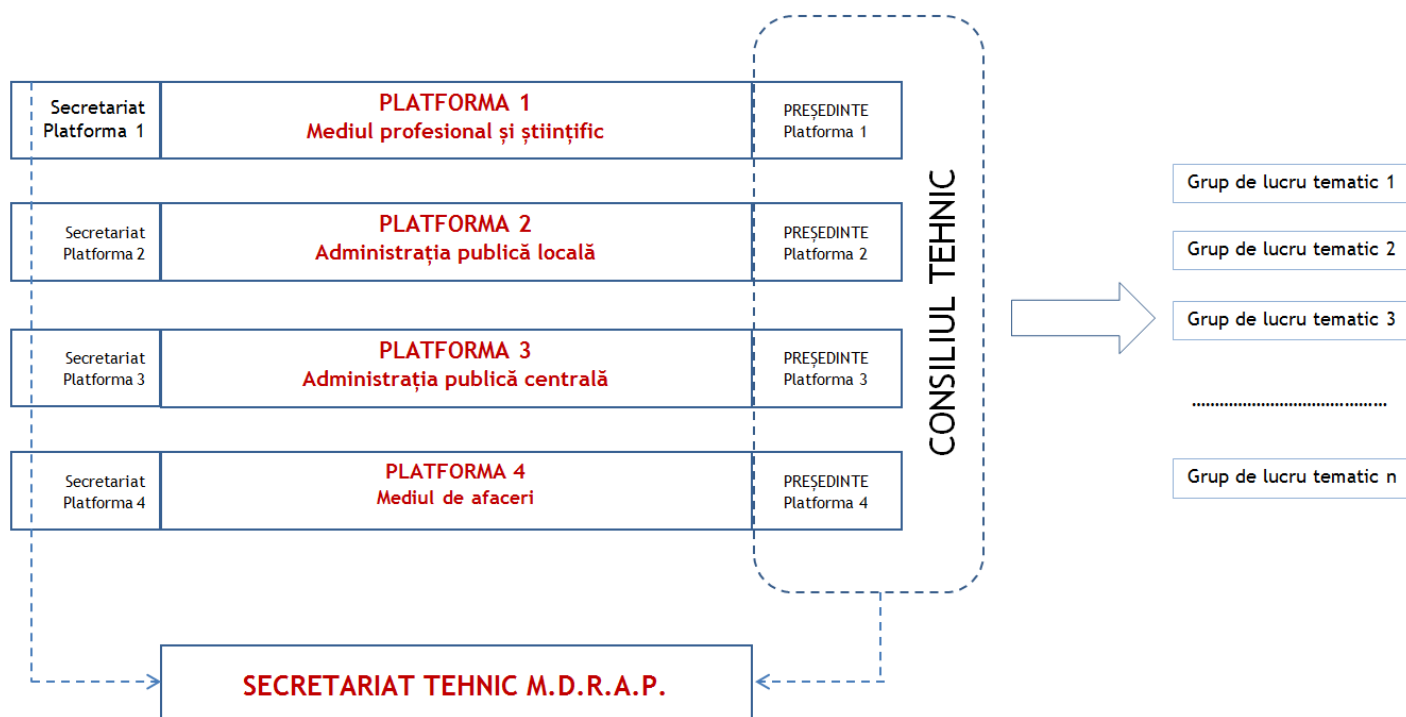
Secretariat Platforma 1

PLATFORMA 1
Mediul profesional și științific

PREȘEDINTE Platforma 1

Secretariat Platforma 2

PLATFORMA 2
Administrația publică locală

PREȘEDINTE Platforma 2

Secretariat Platforma 3

PLATFORMA 3
Administrația publică centrală

PREȘEDINTE Platforma 3

Secretariat Platforma 4

PLATFORMA 4
Mediul de afaceri

PREȘEDINTE Platforma 4

CONSILIUL TEHNIC

Grup de lucru tematic 1

Grup de lucru tematic 2

Grup de lucru tematic 3

......................................

Grup de lucru tematic n

SECRETARIAT TEHNIC M.D.R.A.P.